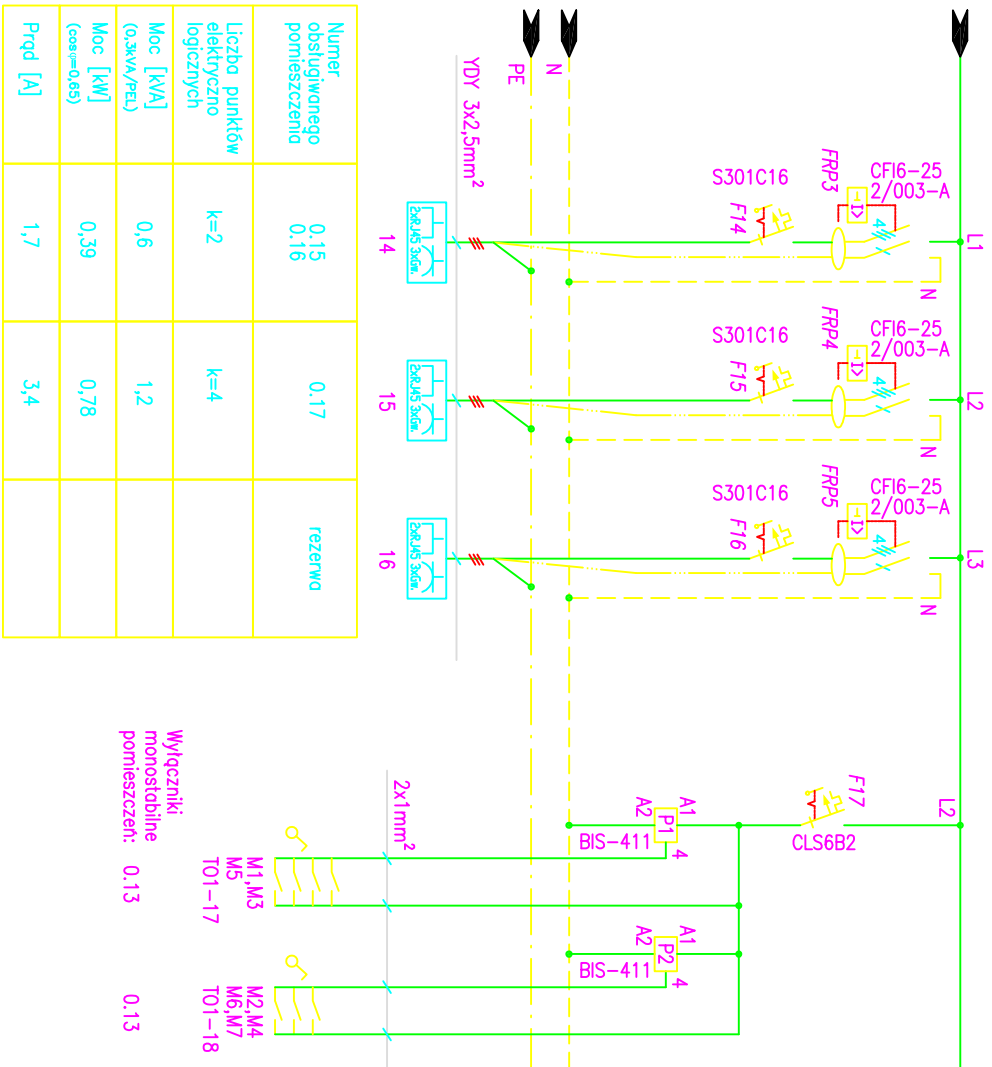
| Numer obsługiwanego pomieszczenia | 0.15 0.16 | 0.17 | rezerwa |
|---|---|---|---|
| Liczba punktów elektryczno logicznych | k=2 | k=4 | |
| Moc [kVA] (0,3kVA/PEL) | 0,6 | 1,2 | |
| Moc [kW] (cosφ=0,65) | 0,39 | 0,78 | |
| Prąd [A] | 1,7 | 3,4 | |

PE
N
YDY 3x2,5mm$^2$

S301C16
F14
FRP3
CFI6-25
2/003-A
L1
N
14
2xRJ45 3xGN.

S301C16
F15
FRP4
CFI6-25
2/003-A
L2
N
15
2xRJ45 3xGN.

S301C16
F16
FRP5
CFI6-25
2/003-A
L3
N
16
2xRJ45 3xGN.

F17
L2
CLS6B2
A1
A2
P1
BIS-411
4
2x1mm$^2$
A1
A2
P2
BIS-411
4

Wyłączniki monostabilne pomieszczeń:
0.13
M1,M3
M5
TO1-17
0.13
M2,M4
M6,M7
TO1-18